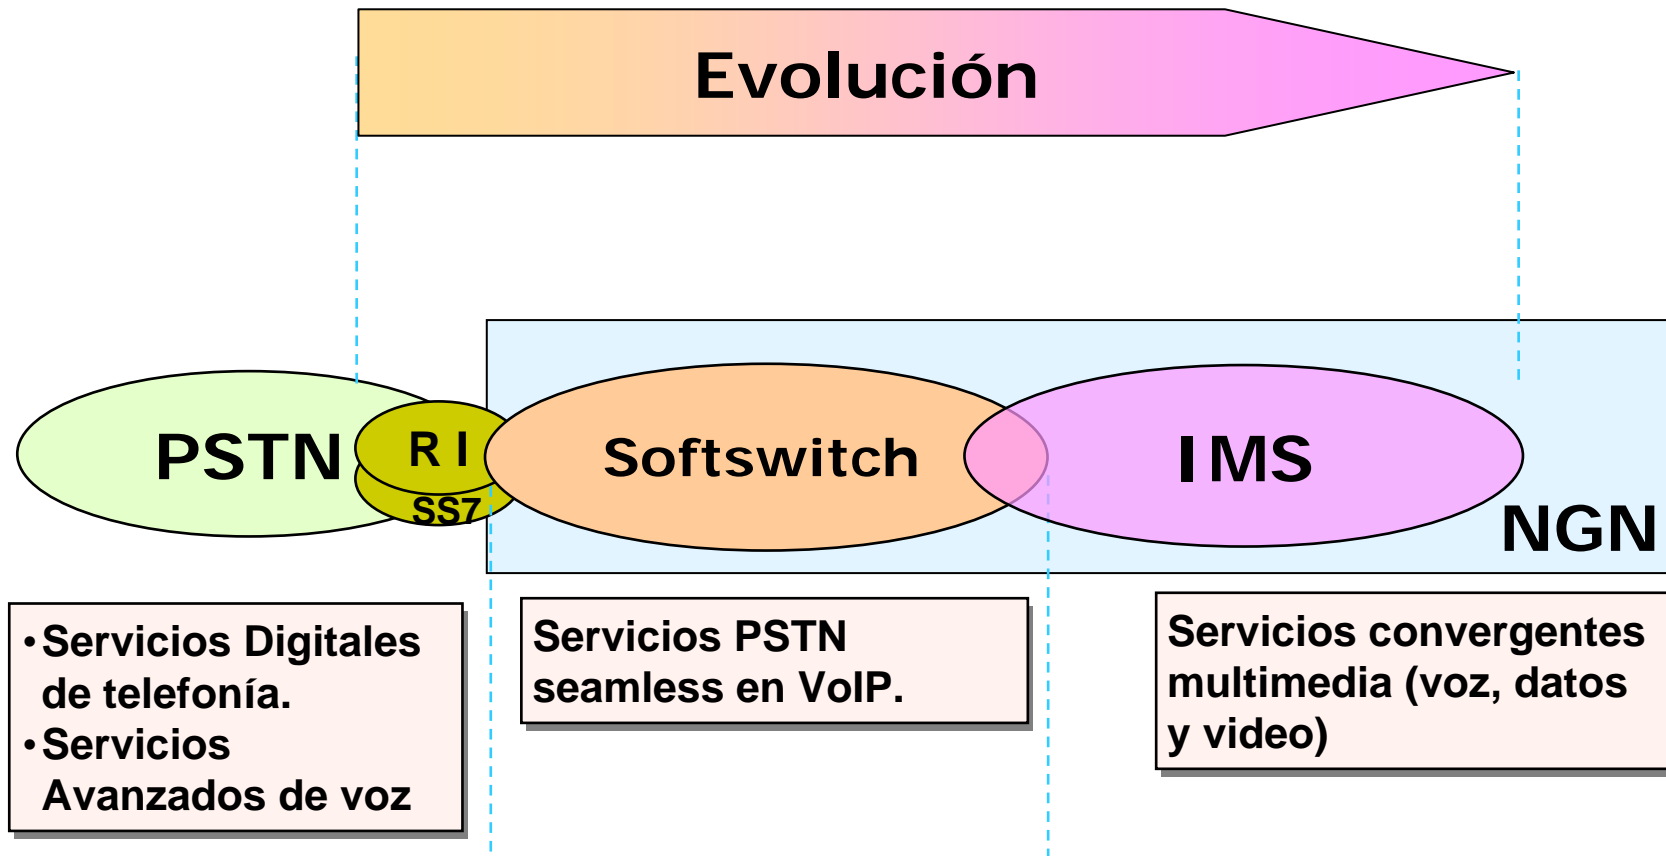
Evolución

PSTN

R I

SS7

Softswitch

IMS

NGN

•Servicios Digitales de telefonía.
•Servicios Avanzados de voz

Servicios PSTN seamless en VoIP.

Servicios convergentes multimedia (voz, datos y video)